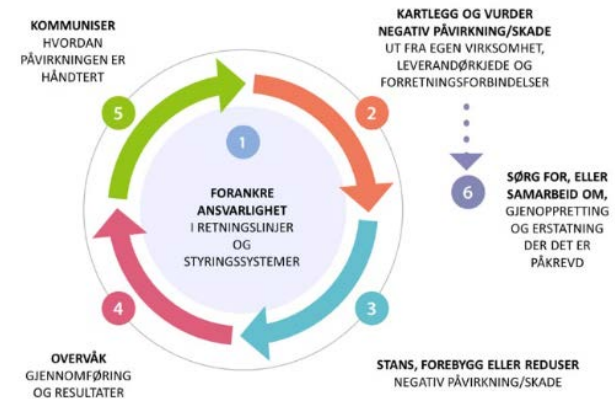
KOMMUNISER
HVORDAN PÅVIRKNINGEN ER HÅNDTERT

5

KARTLEGG OG VURDER NEGATIV PÅVIRKNING/SKADE
UT FRA EGEN VIRKSOMHET, LEVERANDØRKJEDE OG FORRETNINGSFORBINDELSER

2

1

FORANKRE ANSVARLIGHET
I RETNINGSLINJER OG STYRINGSSYSTEMER

6

SØRG FOR, ELLER SAMARBEID OM,
GJENOPPRETTING OG ERSTATNING DER DET ER PÅKREVD

4

3

OVERVÅK
GJENNOMFØRING OG RESULTATER

STANS, FOREBYGG ELLER REDUSER
NEGATIV PÅVIRKNING/SKADE